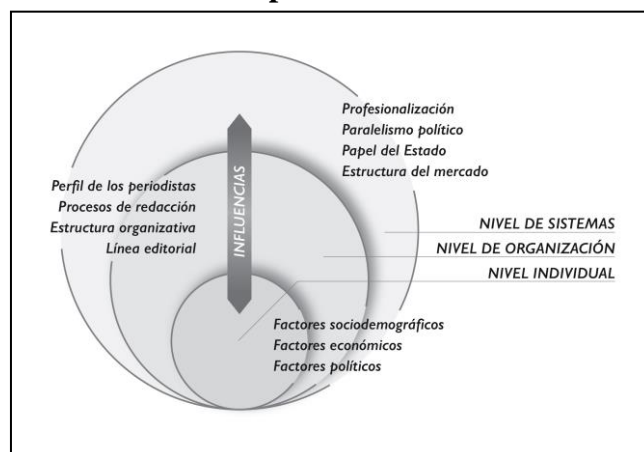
Profesionalización
Paralelismo político
Papel del Estado
Estructura del mercado

INFLUENCIAS

Perfil de los periodistas
Procesos de redacción
Estructura organizativa
Línea editorial

NIVEL DE SISTEMAS
NIVEL DE ORGANIZACIÓN
NIVEL INDIVIDUAL

Factores sociodemográficos
Factores económicos
Factores políticos